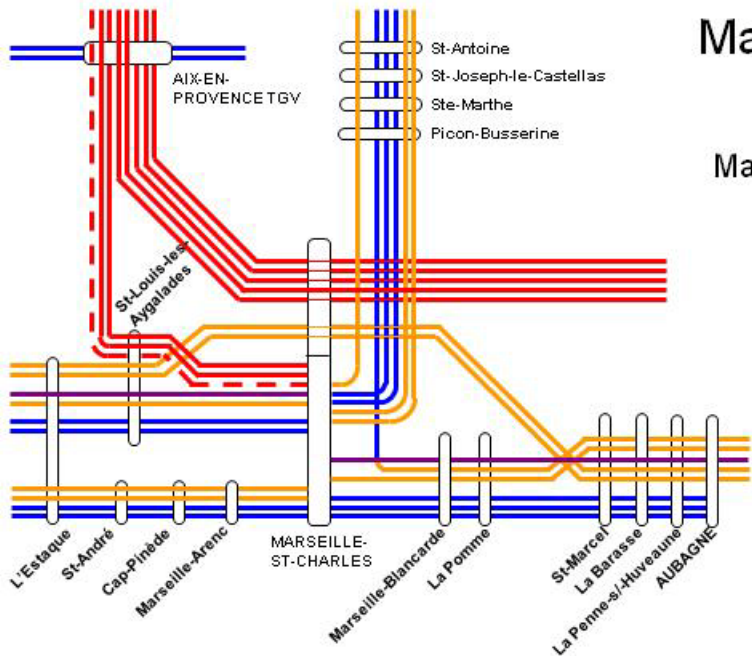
Ma

Ma

St-Antoine
St-Joseph-le-Castellas
Ste-Marthe
Picon-Busserine

AIX-EN-PROVENCE TGV

St-Louis-les-Aygalades

L'Estaque
St-André
Cap-Pinède
Marseille-Arenc

MARSEILLE-ST-CHARLES

Marseille-Blancarde
La Pomme

St-Marcel
La Barasse
La Penne-s/-Huveaune
AUBAGNE